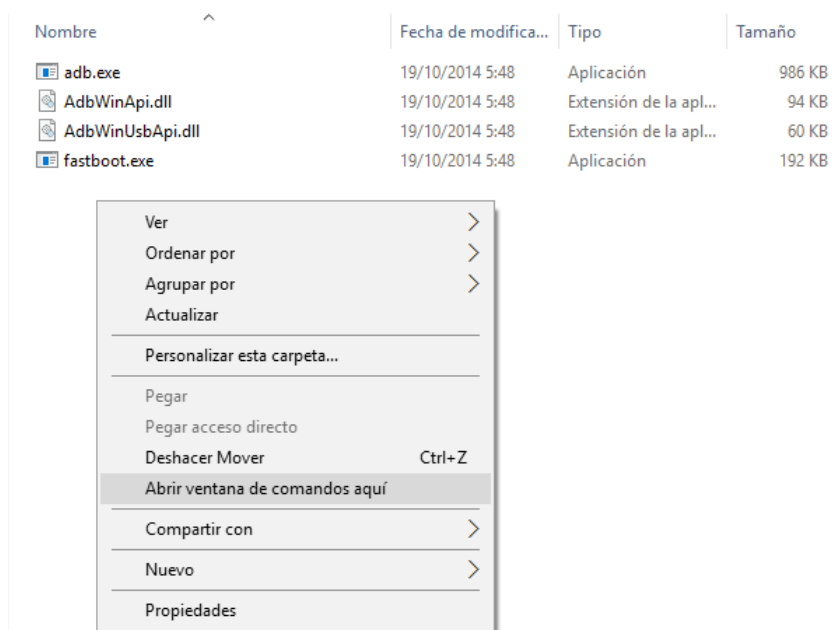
| Nombre | Fecha de modifica... | Tipo | Tamaño |
|---|---|---|---|
| adb.exe | 19/10/2014 5:48 | Aplicación | 986 KB |
| AdbWinApi.dll | 19/10/2014 5:48 | Extensión de la apl... | 94 KB |
| AdbWinUsbApi.dll | 19/10/2014 5:48 | Extensión de la apl... | 60 KB |
| fastboot.exe | 19/10/2014 5:48 | Aplicación | 192 KB |

Ver
Ordenar por
Agrupar por
Actualizar
Personalizar esta carpeta...
Pegar
Pegar acceso directo
Deshacer Mover Ctrl+Z
Abrir ventana de comandos aquí
Compartir con
Nuevo
Propiedades